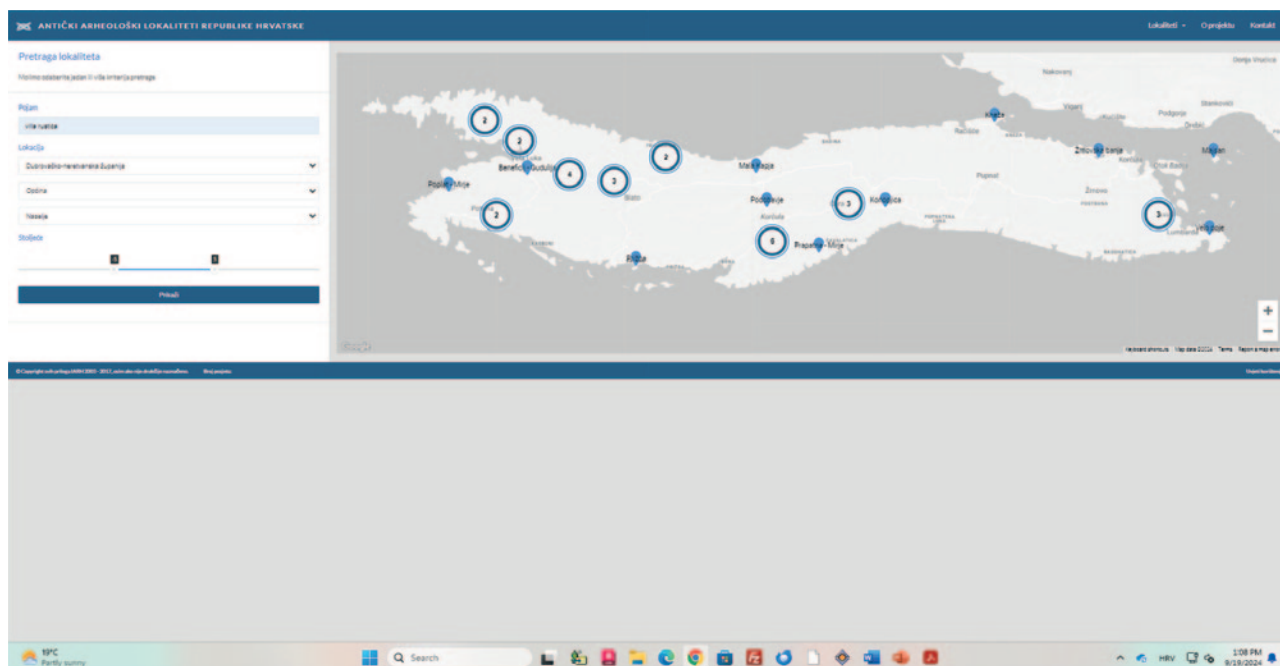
ANTIČKI ARHEOLOŠKI LOKALITETI REPUBLIKE HRVATSKE

Lokaliteti · O projektu Kontakt

Pretraga lokaliteta

Molimo odaberite jedan ili više kriterija pretrage

Pojam

Vila rustica

Lokacija

Dubrovačko-neretvanska županija

Općina

Naselja

Stoljeće

Prikaži

Nakovanj
Donja Vručica
Viganj
Stankovići
Podgorje
Oskorušno
Kneža
Račišće
Žrnovska banja
Kočište
Blato
Mali Pkanje
Potirna
Prapatna-Mirje
Žrnovo
Postrana
Pupnat
Pokrivenik
Korčula
Vela Luka
Benefici Dudulja
Podgorje
Kozjak
Popile-Mirje
Prapratno-Mirje
Kontrica
Pupnat

2 2 2 4 2 2 5 3 3

Keyboard shortcuts Map data ©2024 Terms Report a map error

© Copyright web prikaza UNIN 2005 - 2017, sva prava pridržana

19°C
Partly sunny
Search
HRV
1:08 PM
9/19/2024